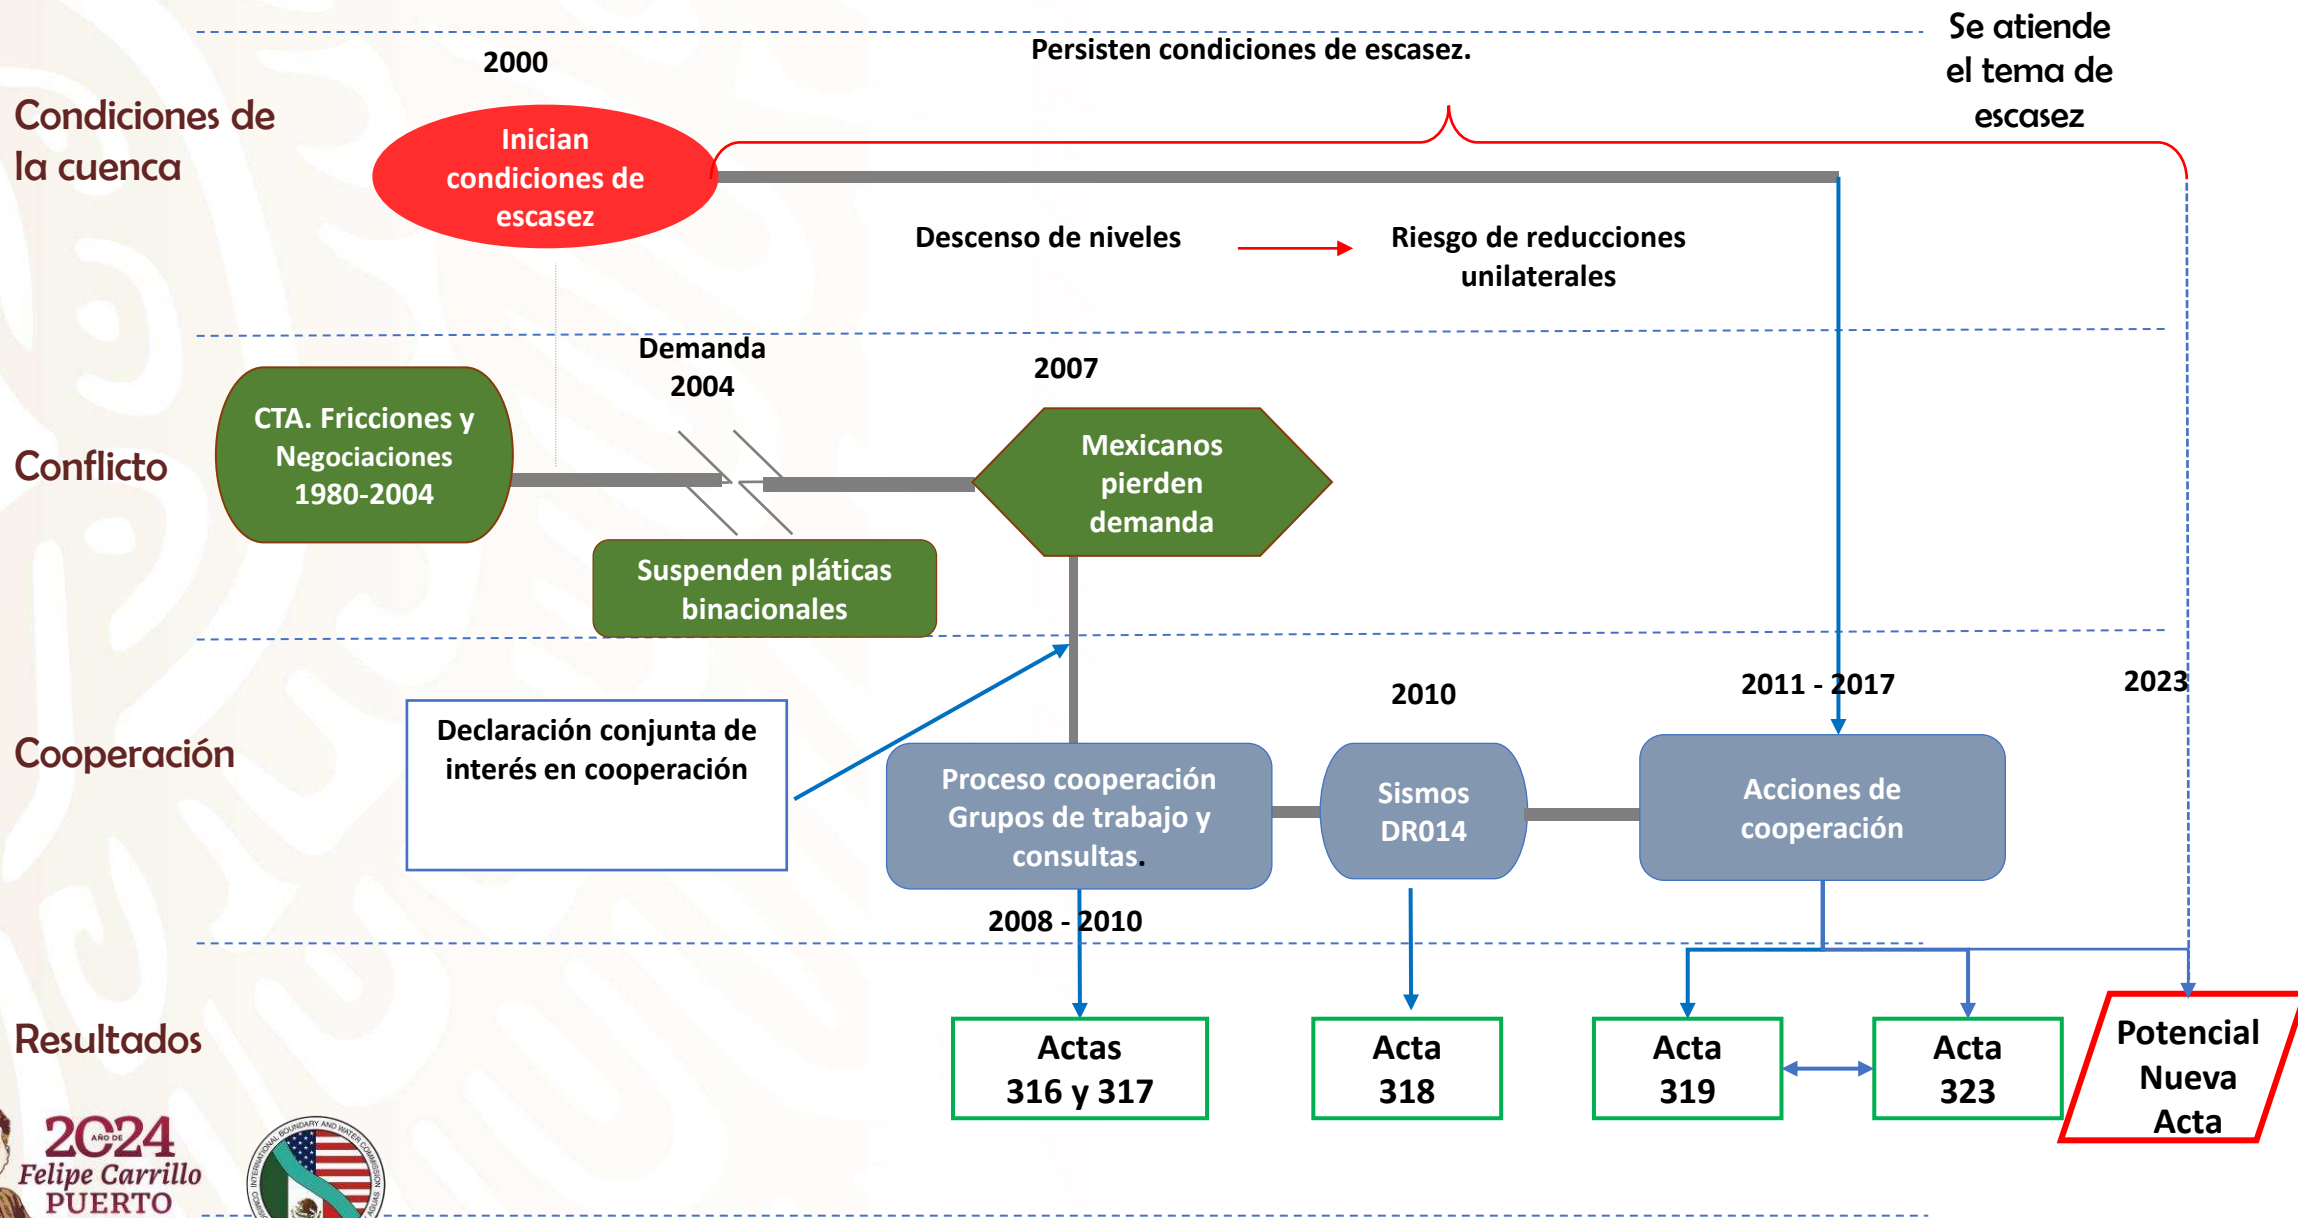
Condiciones de la cuenca

2000

Inician condiciones de escasez

Persisten condiciones de escasez.

Se atiende el tema de escasez

Descenso de niveles

Riesgo de reducciones unilaterales

Conflicto

CTA. Fricciones y Negociaciones 1980-2004

Demanda 2004

Suspenden pláticas binacionales

2007

Mexicanos pierden demanda

Cooperación

Declaración conjunta de interés en cooperación

Proceso cooperación Grupos de trabajo y consultas.

2008 - 2010

2010

Sismos DR014

2011 - 2017

Acciones de cooperación

2023

Resultados

Actas 316 y 317

Acta 318

Acta 319

Acta 323

Potencial Nueva Acta

2024 AÑO DE Felipe Carrillo PUERTO

INTERNATIONAL BOUNDARY AND WATER COMMISSION COMISIÓN ... AGUAS